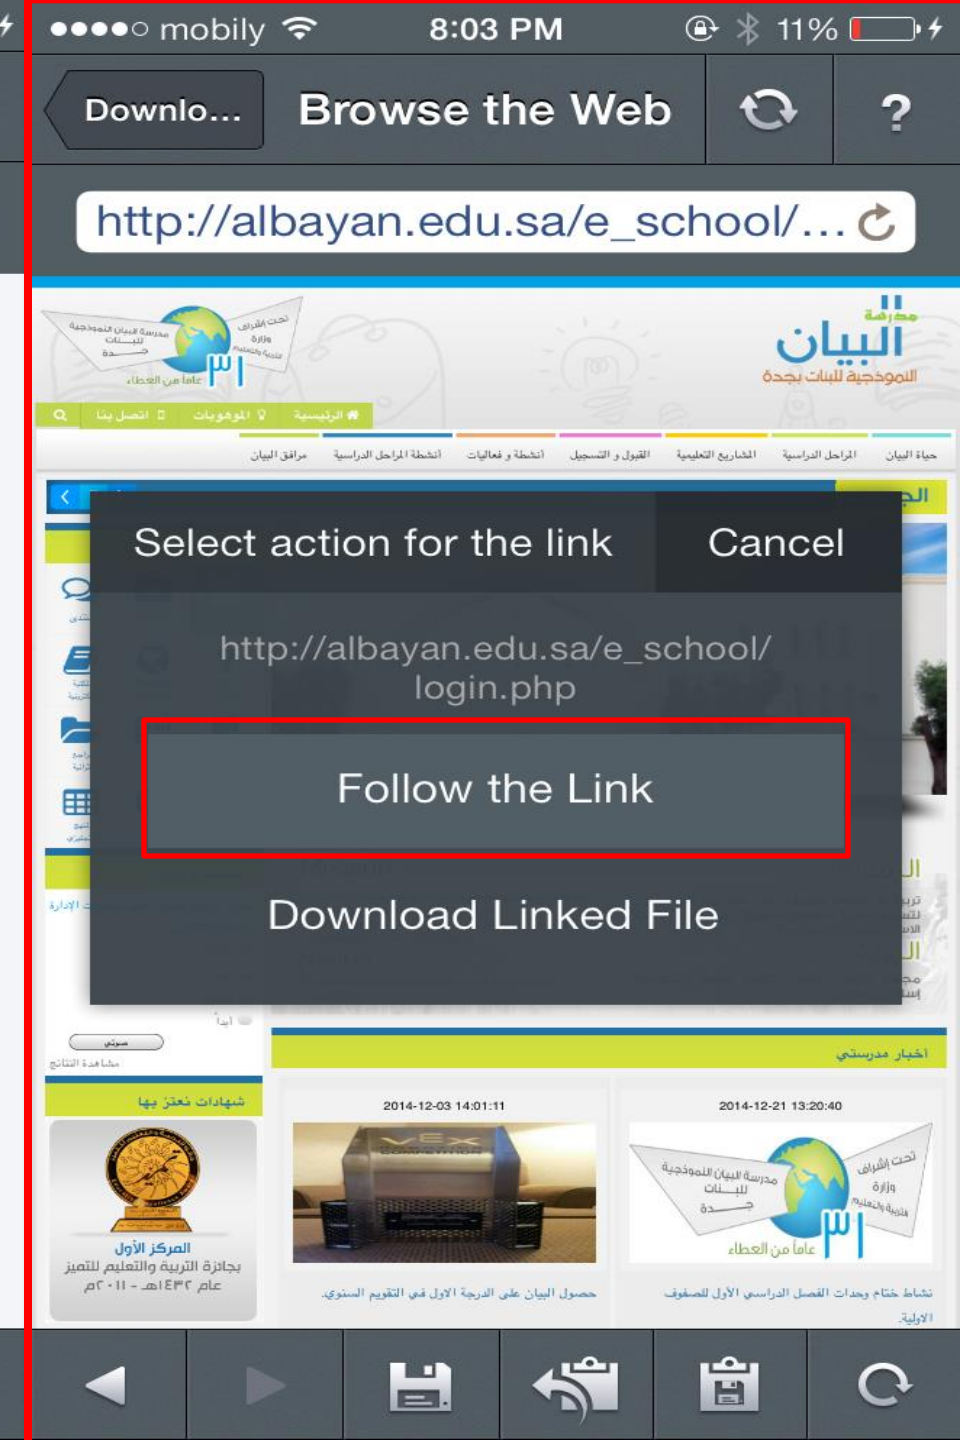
●●●●○ mobily 8:03 PM 11%

Downlo... Browse the Web ?

http://albayan.edu.sa/e_school/...

مدرسة البيان النموذجية للبنات بجدة

الرئيسية الموهوبات اتصل بنا

حياة البيان المراحل الدراسية المشاريع التعليمية القبول و التسجيل انشطة و فعاليات انشطة المراحل الدراسية مرافق البيان

Select action for the link Cancel

http://albayan.edu.sa/e_school/login.php

Follow the Link

Download Linked File

صوتي

مشاهدة النتائج

شهادات نعتز بها

المركز الأول
بجائزة التربية والتعليم للتميز
عام ١٤٣٢هـ - ٢٠١١م

اخبار مدرستي

2014-12-03 14:01:11

حصول البيان على الدرجة الاولى في التقويم السنوي

2014-12-21 13:20:40

نشاط ختام وحدات الفصل الدراسي الأول للصفوف الاولى